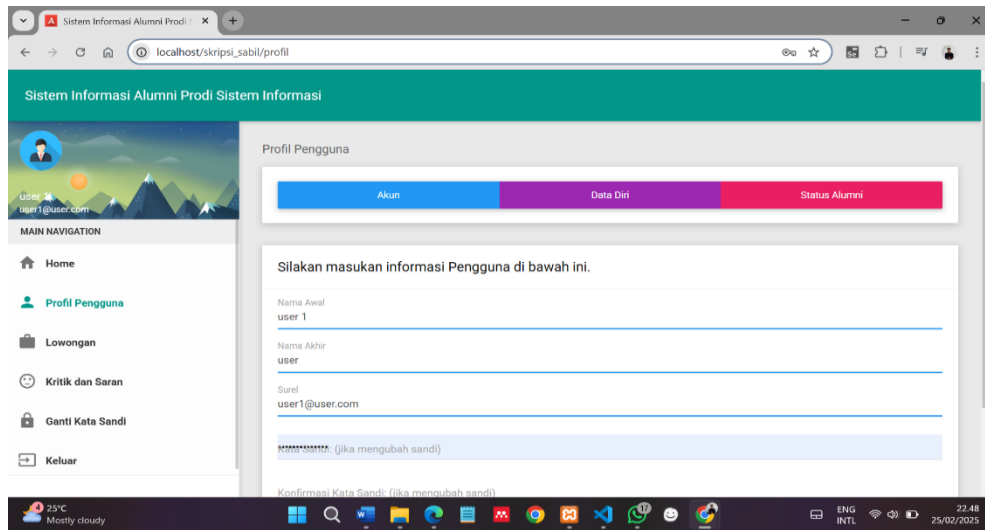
Sistem Informasi Alumni Prodi

localhost/skripsi_sabil/profil

Sistem Informasi Alumni Prodi Sistem Informasi

user 1
user1@user.com

MAIN NAVIGATION

Home

Profil Pengguna

Lowongan

Kritik dan Saran

Ganti Kata Sandi

Keluar

Profil Pengguna

Akun

Data Diri

Status Alumni

Silakan masukan informasi Pengguna di bawah ini.

Nama Awal
user 1

Nama Akhir
user

Surel
user1@user.com

Kata Sandi: (jika mengubah sandi)

Konfirmasi Kata Sandi: (jika mengubah sandi)

25°C
Mostly cloudy

ENG
INTL

22.48
25/02/2025